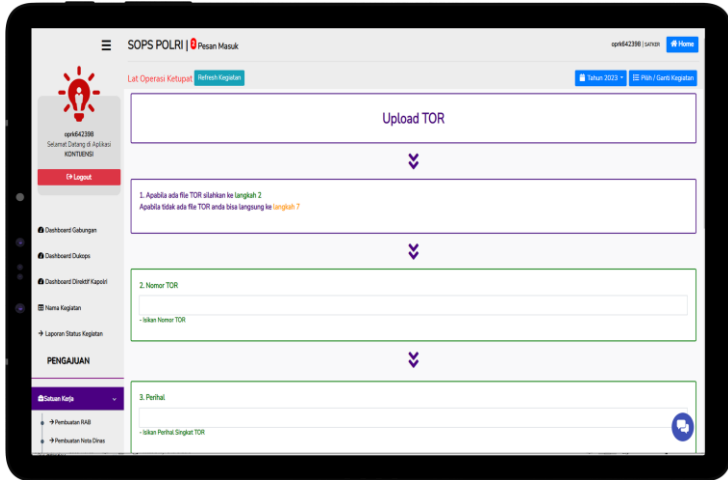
SOPS POLRI | 0 Pesan Masuk

oprk642398 | SATKER

Home

Lat Operasi Ketupat

Refresh Kegiatan

Tahun 2023

Pilih / Ganti Kegiatan

oprk642398

Selamat Datang di Aplikasi

KONTIJENSI

Logout

Dashboard Gabungan

Dashboard Dukops

Dashboard Direktif Kapolri

Nama Kegiatan

Laporan Status Kegiatan

PENGAJUAN

Satuan Kerja

Pembuatan RAB

Pembuatan Nota Dinas

Upload TOR

1. Apabila ada file TOR silahkan ke langkah 2

Apabila tidak ada file TOR anda bisa langsung ke langkah 7

2. Nomor TOR

- Isikan Nomor TOR

3. Perihal

- Isikan Perihal Singkat TOR